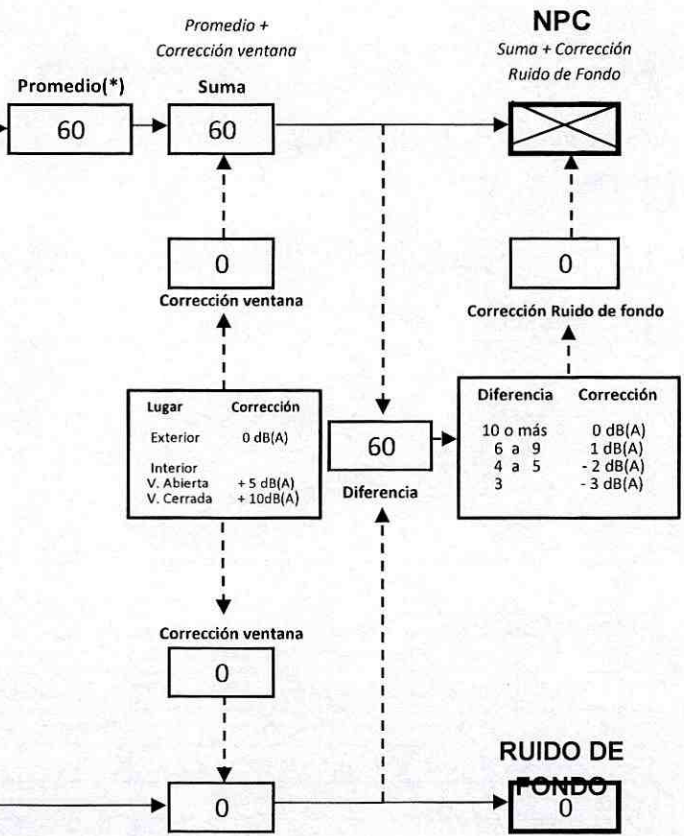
Promedio + Corrección ventana

NPC

Suma + Corrección Ruido de Fondo

Promedio(*)

60

Suma

60

0

Corrección ventana

0

Corrección Ruido de fondo

| Lugar | Corrección |
|---|---|
| Exterior | 0 dB(A) |
| Interior | |
| V. Abierta | + 5 dB(A) |
| V. Cerrada | + 10dB(A) |

60

Diferencia

| Diferencia | Corrección |
|---|---|
| 10 o más | 0 dB(A) |
| 6 a 9 | 1 dB(A) |
| 4 a 5 | - 2 dB(A) |
| 3 | - 3 dB(A) |

Corrección ventana

0

0

RUIDO DE FONDO

0